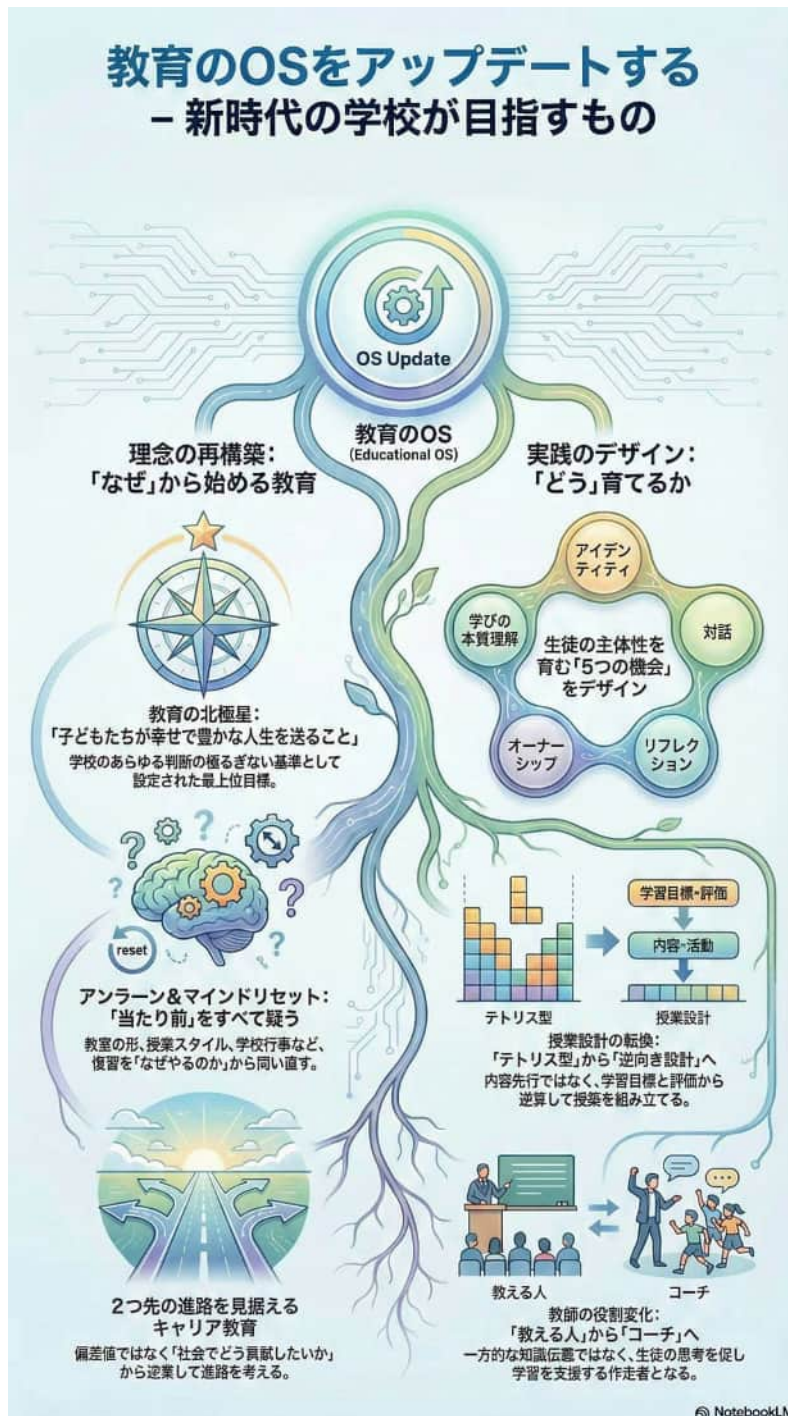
教育のOSをアップデートする
– 新時代の学校が目指すもの

OS Update

教育のOS
(Educational OS)

理念の再構築:
「なぜ」から始める教育

実践のデザイン:
「どう」育てるか

アイデンティティ

対話

リフレクション

オーナーシップ

学びの本質理解

生徒の主体性を育む「5つの機会」をデザイン

教育の北極星:
「子どもたちが幸せで豊かな人生を送ること」
学校のあらゆる判断の極るぎない基準として設定された最上位目標。

reset

アンラーン&マインドリセット:
「当たり前」をすべて疑う
教室の形、授業スタイル、学校行事など、復習を「なぜやるのか」から問い直す。

学習目標・評価

内容・活動

テトリス型

授業設計

授業設計の転換:
「テトリス型」から「逆向き設計」へ
内容先行ではなく、学習目標と評価から逆算して授楽を組み立てる。

2つ先の進路を見据えるキャリア教育
偏差値ではなく「社会でどう貢献したいか」から逆業して進路を考える。

教える人

コーチ

教師の役割変化:
「教える人」から「コーチ」へ
一方的な知識伝義ではなく、生徒の思考を促し学習を支援する作走者となる。

NotebookL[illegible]